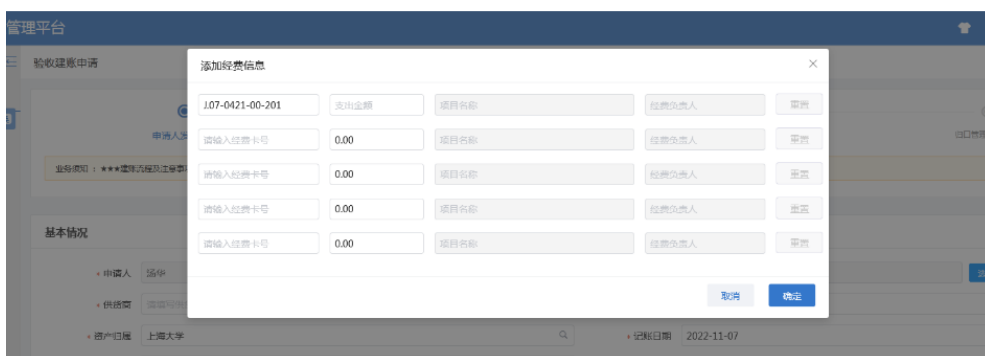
管理平台

验收建账申请

添加经费信息

1.07-0421-00-201 | 支出金额 | 项目名称 | 经费负责人 | 重置

请输入经费卡号 | 0.00 | 项目名称 | 经费负责人 | 重置

请输入经费卡号 | 0.00 | 项目名称 | 经费负责人 | 重置

请输入经费卡号 | 0.00 | 项目名称 | 经费负责人 | 重置

请输入经费卡号 | 0.00 | 项目名称 | 经费负责人 | 重置

取消 确定

申请人

业务须知：★★★建账流程及注意事项

基本情况

• 申请人 汤华

• 供货商 请选择供

• 资产归属 上海大学

• 记账日期 2022-11-07